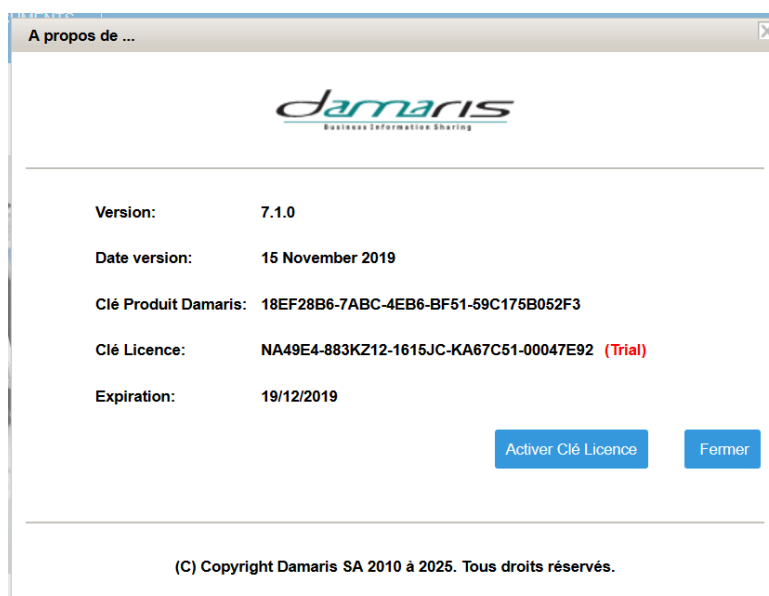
A propos de ...

damaris
Business Information Sharing

Version: 7.1.0

Date version: 15 November 2019

Clé Produit Damaris: 18EF28B6-7ABC-4EB6-BF51-59C175B052F3

Clé Licence: NA49E4-883KZ12-1615JC-KA67C51-00047E92 (Trial)

Expiration: 19/12/2019

Activer Clé Licence

Fermer

(C) Copyright Damaris SA 2010 à 2025. Tous droits réservés.